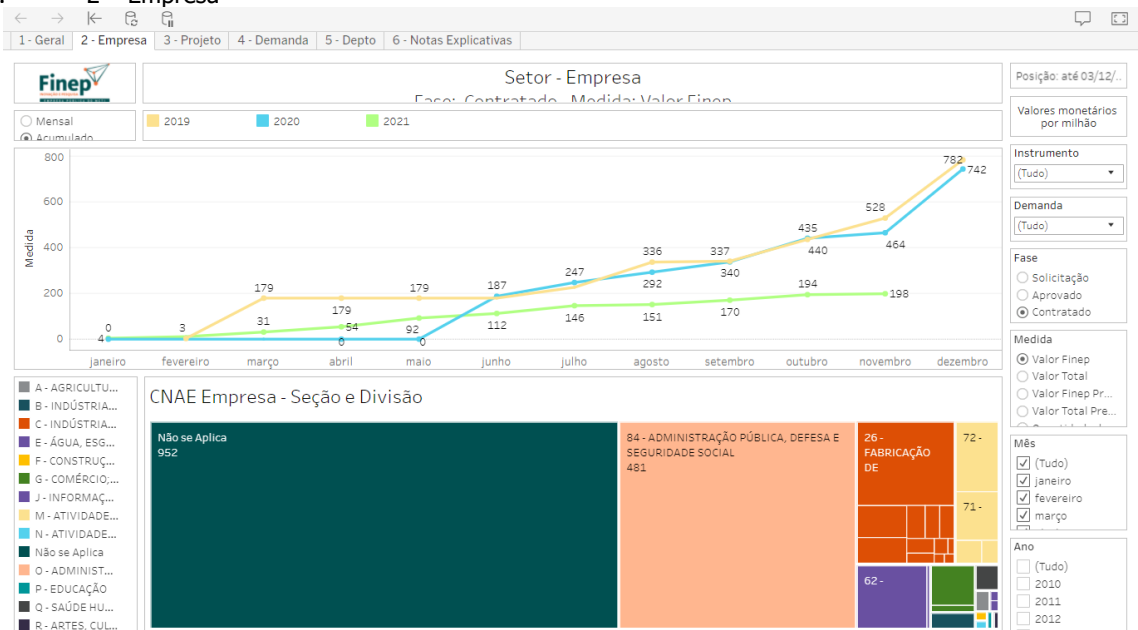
2 - Empresa

1 - Geral | 2 - Empresa | 3 - Projeto | 4 - Demanda | 5 - Depto | 6 - Notas Explicativas

Finep

Setor - Empresa
Fase: Contratado - Medida: Valor Finep

Posição: até 03/12/...

Valores monetários por milhão

○ Mensal
◉ Acumulado

2019 2020 2021

Medida
800
600
400
200
0

0 3 179 179 179 187 247 336 337 435 528 782
4 0 0 0 292 340 440 464 742
31 54 92 112 146 151 170 194 198

janeiro fevereiro março abril maio junho julho agosto setembro outubro novembro dezembro

Instrumento
(Tudo)

Demanda
(Tudo)

Fase
○ Solicitação
○ Aprovado
◉ Contratado

Medida
◉ Valor Finep
○ Valor Total
○ Valor Finep Pr...
○ Valor Total Pre...

Mês
☑ (Tudo)
☑ janeiro
☑ fevereiro
☑ março

Ano
☐ (Tudo)
☐ 2010
☐ 2011
☐ 2012

A - AGRICULTU...
B - INDÚSTRIA...
C - INDÚSTRIA...
E - ÁGUA, ESG...
F - CONSTRUÇ...
G - COMÉRCIO;...
J - INFORMAÇ...
M - ATIVIDADE...
N - ATIVIDADE...
Não se Aplica
O - ADMINIST...
P - EDUCAÇÃO
Q - SAÚDE HU...
R - ARTES, CUL...

CNAE Empresa - Seção e Divisão

Não se Aplica
952

84 - ADMINISTRAÇÃO PÚBLICA, DEFESA E SEGURIDADE SOCIAL
481

26 - FABRICAÇÃO DE

72 -

71 -

62 -